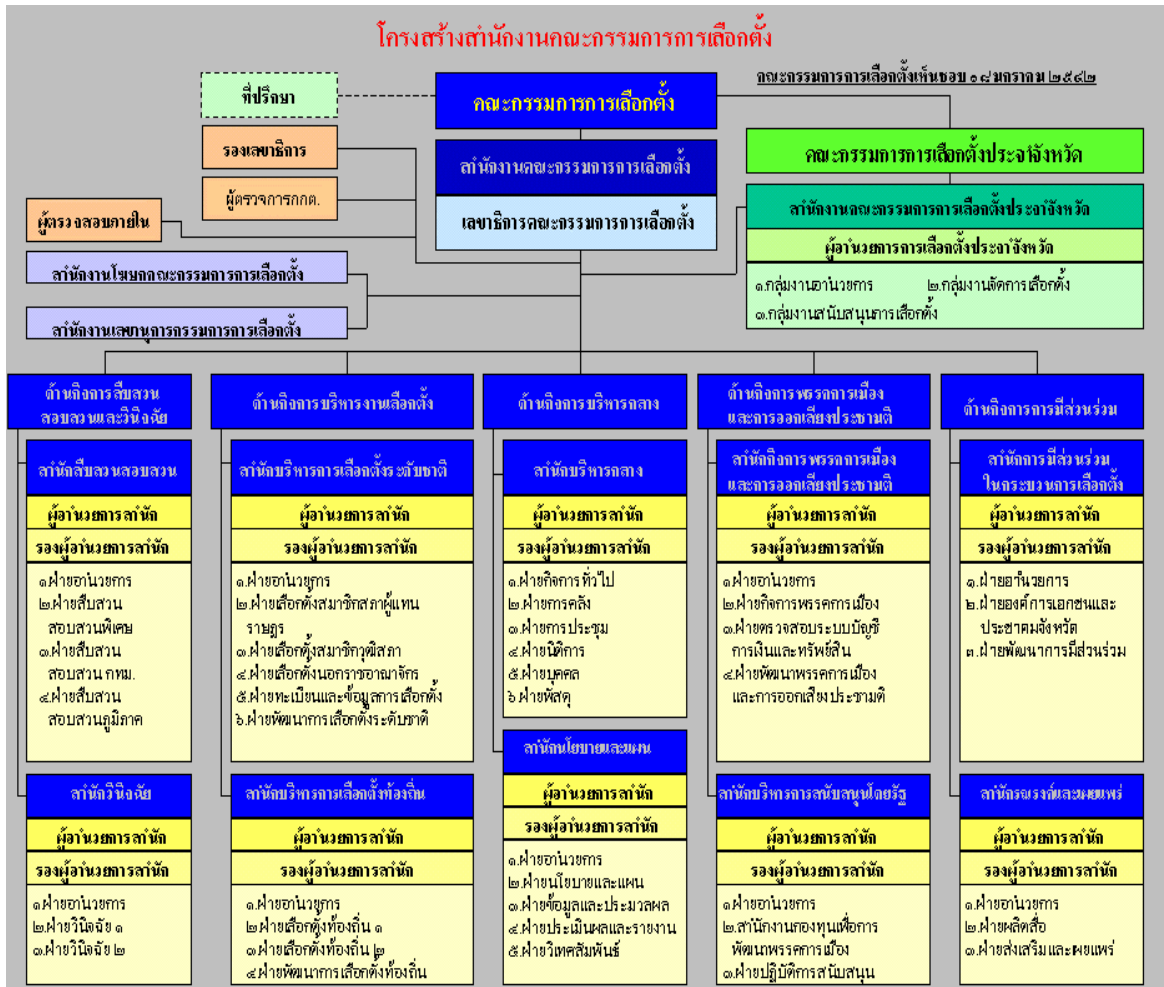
โครงสร้างสำนักงานคณะกรรมการการเลือกตั้ง

คณะกรรมการการเลือกตั้งเห็นชอบ ๑๙ มกราคม ๒๕๔๒

ที่ปรึกษา

คณะกรรมการการเลือกตั้ง

รองเลขาธิการ

ผู้ตรวจการกกต.

ผู้ตรวจสอบภายใน

สำนักงานคณะกรรมการการเลือกตั้ง

เลขาธิการคณะกรรมการการเลือกตั้ง

คณะกรรมการการเลือกตั้งประจำจังหวัด

สำนักงานคณะกรรมการการเลือกตั้งประจำจังหวัด

ผู้อำนวยการการเลือกตั้งประจำจังหวัด

๑.กลุ่มงานอำนวยการ ๒.กลุ่มงานจัดการเลือกตั้ง
๓.กลุ่มงานสนับสนุนการเลือกตั้ง

สำนักงานโฆษกคณะกรรมการการเลือกตั้ง

สำนักงานเลขานุการกรรมการการเลือกตั้ง

ด้านกิจการสืบสวนสอบสวนและวินิจฉัย

สำนักสืบสวนสอบสวน
ผู้อำนวยการสำนัก
รองผู้อำนวยการสำนัก
๑.ฝ่ายอำนวยการ
๒.ฝ่ายสืบสวนสอบสวนพิเศษ
๓.ฝ่ายสืบสวนสอบสวน กทม.
๔.ฝ่ายสืบสวนสอบสวนภูมิภาค

สำนักวินิจฉัย
ผู้อำนวยการสำนัก
รองผู้อำนวยการสำนัก
๑.ฝ่ายอำนวยการ
๒.ฝ่ายวินิจฉัย ๑
๓.ฝ่ายวินิจฉัย ๒

ด้านกิจการบริหารงานเลือกตั้ง

สำนักบริหารการเลือกตั้งระดับชาติ
ผู้อำนวยการสำนัก
รองผู้อำนวยการสำนัก
๑.ฝ่ายอำนวยการ
๒.ฝ่ายเลือกตั้งสมาชิกสภาผู้แทนราษฎร
๓.ฝ่ายเลือกตั้งสมาชิกวุฒิสภา
๔.ฝ่ายเลือกตั้งนอกราชอาณาจักร
๕.ฝ่ายทะเบียนและข้อมูลการเลือกตั้ง
๖.ฝ่ายพัฒนาการเลือกตั้งระดับชาติ

สำนักบริหารการเลือกตั้งท้องถิ่น
ผู้อำนวยการสำนัก
รองผู้อำนวยการสำนัก
๑.ฝ่ายอำนวยการ
๒.ฝ่ายเลือกตั้งท้องถิ่น ๑
๓.ฝ่ายเลือกตั้งท้องถิ่น ๒
๔.ฝ่ายพัฒนาการเลือกตั้งท้องถิ่น

ด้านกิจการบริหารกลาง

สำนักบริหารกลาง
ผู้อำนวยการสำนัก
รองผู้อำนวยการสำนัก
๑.ฝ่ายกิจการทั่วไป
๒.ฝ่ายการคลัง
๓.ฝ่ายการประชุม
๔.ฝ่ายนิติการ
๕.ฝ่ายบุคคล
๖.ฝ่ายพัสดุ

สำนักนโยบายและแผน
ผู้อำนวยการสำนัก
รองผู้อำนวยการสำนัก
๑.ฝ่ายอำนวยการ
๒.ฝ่ายนโยบายและแผน
๓.ฝ่ายข้อมูลและประมวลผล
๔.ฝ่ายประเมินผลและรายงาน
๕.ฝ่ายวิเทศสัมพันธ์

ด้านกิจการพรรคการเมืองและการออกเสียงประชามติ

สำนักกิจการพรรคการเมืองและการออกเสียงประชามติ
ผู้อำนวยการสำนัก
รองผู้อำนวยการสำนัก
๑.ฝ่ายอำนวยการ
๒.ฝ่ายกิจการพรรคการเมือง
๓.ฝ่ายตรวจสอบระบบบัญชีการเงินและทรัพย์สิน
๔.ฝ่ายพัฒนาพรรคการเมืองและการออกเสียงประชามติ

สำนักบริหารการสนับสนุนโดยรัฐ
ผู้อำนวยการสำนัก
รองผู้อำนวยการสำนัก
๑.ฝ่ายอำนวยการ
๒.สำนักงานกองทุนเพื่อการพัฒนาพรรคการเมือง
๓.ฝ่ายปฏิบัติการสนับสนุน

ด้านกิจการการมีส่วนร่วม

สำนักการมีส่วนร่วมในกระบวนการเลือกตั้ง
ผู้อำนวยการสำนัก
รองผู้อำนวยการสำนัก
๑.ฝ่ายอำนวยการ
๒.ฝ่ายองค์การเอกชนและประชาคมจังหวัด
๓.ฝ่ายพัฒนาการมีส่วนร่วม

สำนักรณรงค์และเผยแพร่
ผู้อำนวยการสำนัก
รองผู้อำนวยการสำนัก
๑.ฝ่ายอำนวยการ
๒.ฝ่ายผลิตสื่อ
๓.ฝ่ายส่งเสริมและเผยแพร่